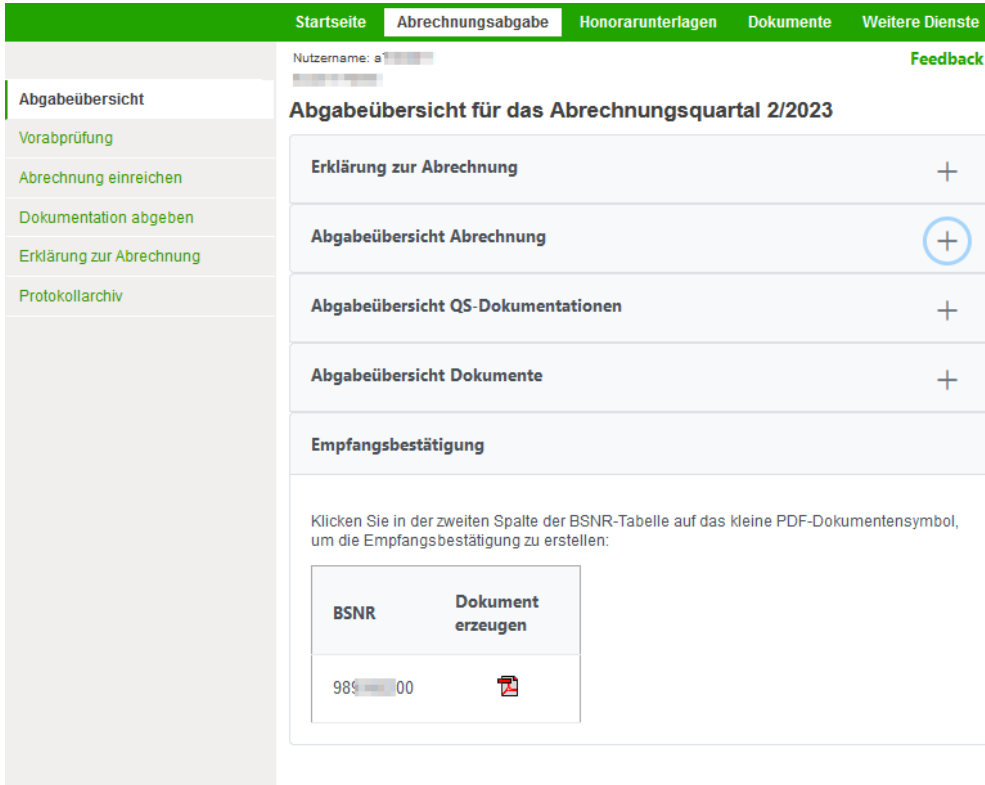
Startseite Abrechnungsabgabe Honorarunterlagen Dokumente Weitere Dienste

Nutzername: a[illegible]
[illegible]

Feedback

Abgabeübersicht
Vorabprüfung
Abrechnung einreichen
Dokumentation abgeben
Erklärung zur Abrechnung
Protokollarchiv

Abgabeübersicht für das Abrechnungsquartal 2/2023

Erklärung zur Abrechnung +

Abgabeübersicht Abrechnung +

Abgabeübersicht QS-Dokumentationen +

Abgabeübersicht Dokumente +

Empfangsbestätigung

Klicken Sie in der zweiten Spalte der BSNR-Tabelle auf das kleine PDF-Dokumentensymbol, um die Empfangsbestätigung zu erstellen:

| BSNR | Dokument erzeugen |
|---|---|
| 98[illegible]00 | |